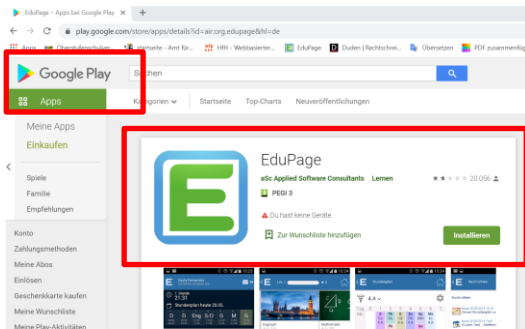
EduPage – Apps bei Google Play
play.google.com/store/apps/details?id=air.org.edupage&hl=de
Apps
Oberstufenschulen
Startseite - Amt für
HRI - Webbasierte
EduPage
Duden | Rechtschrei
Übersetzen
PDF zusammenfügen

Google Play
Suchen
Apps
Kategorien
Startseite
Top-Charts
Neuveröffentlichungen

Meine Apps
Einkaufen
Spiele
Familie
Empfehlungen
Konto
Zahlungsmethoden
Meine Abos
Einlösen
Geschenkkarte kaufen
Meine Wunschliste
Meine Play-Aktivitäten

EduPage
aSc Applied Software Consultants
Lernen
20.056
PEGI 3
Du hast keine Geräte
Zur Wunschliste hinzufügen
Installieren

21:31
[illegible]